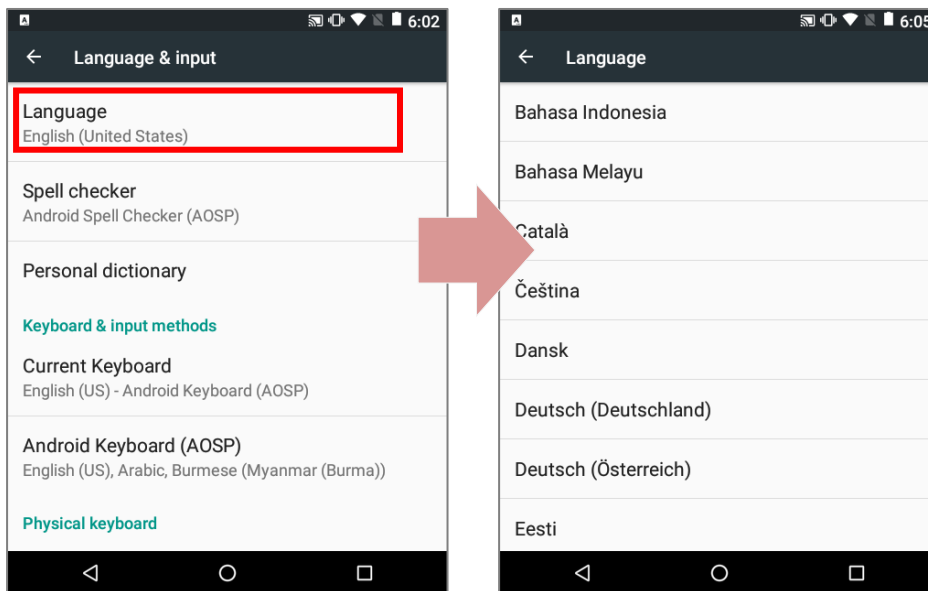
6:02

Language & input

Language
English (United States)

Spell checker
Android Spell Checker (AOSP)

Personal dictionary

Keyboard & input methods

Current Keyboard
English (US) - Android Keyboard (AOSP)

Android Keyboard (AOSP)
English (US), Arabic, Burmese (Myanmar (Burma))

Physical keyboard

6:05

Language

Bahasa Indonesia

Bahasa Melayu

Català

Čeština

Dansk

Deutsch (Deutschland)

Deutsch (Österreich)

Eesti